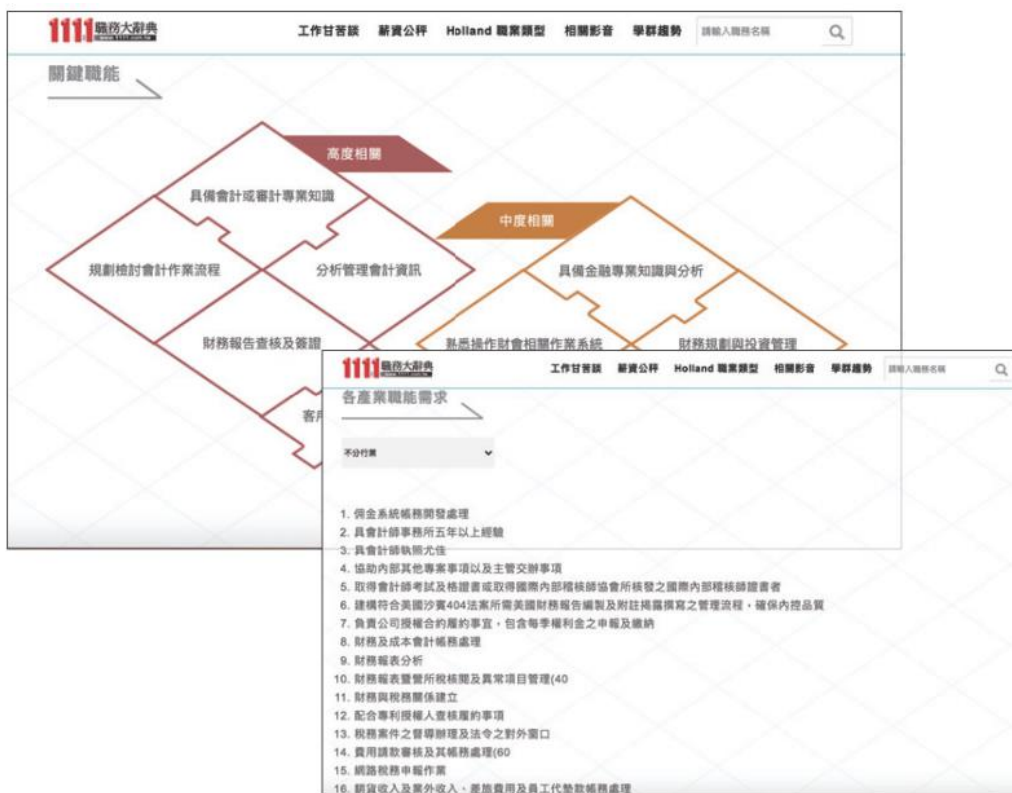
1111 職務大辭典

工作甘苦談　薪資公秤　Holland 職業類型　相關影音　學群趨勢　請輸入職務名稱

關鍵職能

高度相關

具備會計或審計專業知識

規劃檢討會計作業流程

分析管理會計資訊

財務報告查核及簽證

客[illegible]

中度相關

具備金融專業知識與分析

熟悉操作財會相關作業系統

財務規劃與投資管理

1111 職務大辭典

工作甘苦談　薪資公秤　Holland 職業類型　相關影音　學群趨勢　請輸入職務名稱

各產業職能需求

不分行業

1. 佣金系統帳務開發處理
2. 具會計師事務所五年以上經驗
3. 具會計師執照尤佳
4. 協助內部其他專案事項以及主管交辦事項
5. 取得會計師考試及格證書或取得國際內部稽核師協會所核發之國際內部稽核師證書者
6. 建構符合美國沙賓404法案所需美國財務報告編製及附註揭露撰寫之管理流程，確保內控品質
7. 負責公司授權合約履約事宜，包含每季權利金之申報及繳納
8. 財務及成本會計帳務處理
9. 財務報表分析
10. 財務報表暨營所稅核閱及異常項目管理(40
11. 財務與稅務關係建立
12. 配合專利授權人查核履約事項
13. 稅務案件之督導辦理及法令之對外窗口
14. 費用請款審核及其帳務處理(60
15. 網路稅務申報作業
16. 銷貨收入及業外收入、差旅費用及員工代墊款帳務處理